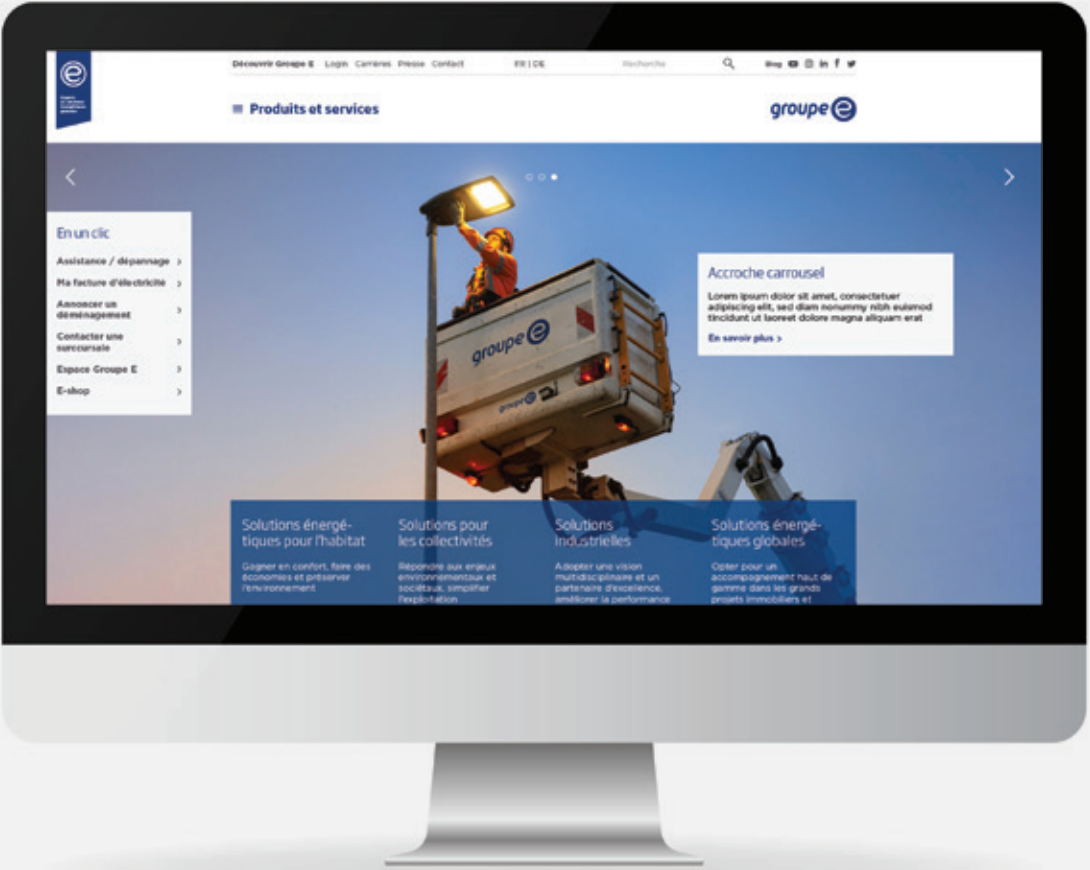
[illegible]

Découvrir Groupe E Login Carrières Presse Contact FR | DE Recherche Blog

≡ Produits et services

groupe e

En un clic

Assistance / dépannage ›

Ma facture d'électricité ›

Annoncer un déménagement ›

Contacter une succursale ›

Espace Groupe E ›

E-shop ›

groupe e

groupe e

Accroche carrousel

Lorem ipsum dolor sit amet, consectetuer adipiscing elit, sed diam nonummy nibh euismod tincidunt ut laoreet dolore magna aliquam erat

En savoir plus ›

Solutions énergétiques pour l'habitat

Gagner en confort, faire des économies et préserver l'environnement

Solutions pour les collectivités

Répondre aux enjeux environnementaux et sociétaux, simplifier l'exploitation

Solutions industrielles

Adopter une vision multidisciplinaire et un partenaire d'excellence, améliorer la performance

Solutions énergétiques globales

Opter pour un accompagnement haut de gamme dans les grands projets immobiliers et